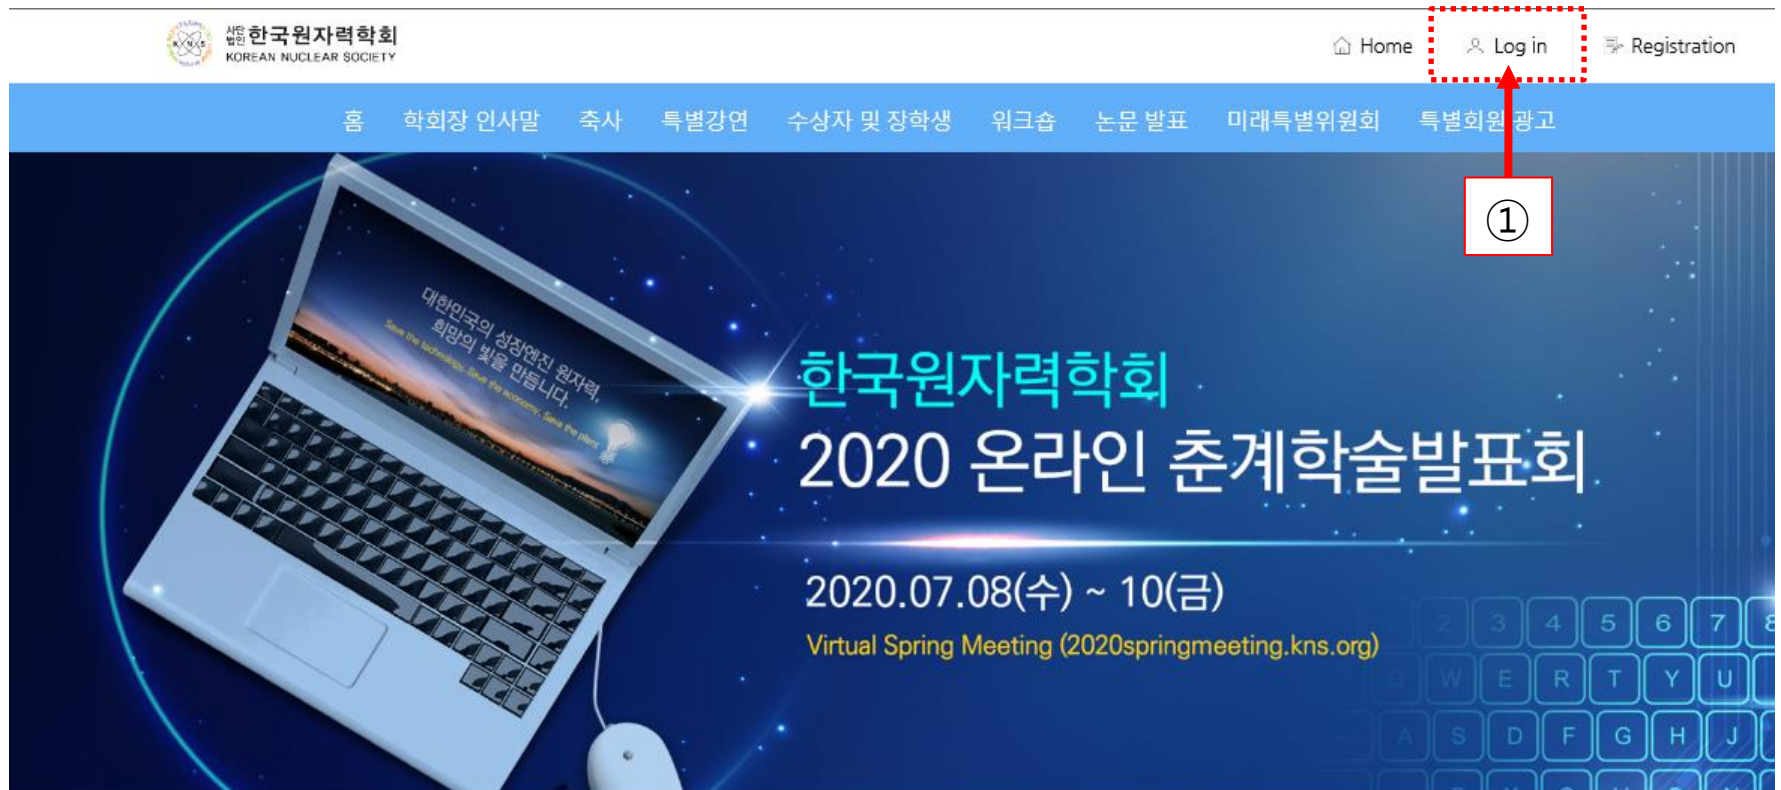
사단법인 한국원자력학회
KOREAN NUCLEAR SOCIETY

Home Log in Registration

①

홈 학회장 인사말 축사 특별강연 수상자 및 장학생 워크숍 논문 발표 미래특별위원회 특별회원 광고

대한민국의 성장엔진 원자력,
희망의 빛을 만듭니다.
Save the technology, Save the economy, Save the plant

한국원자력학회
2020 온라인 춘계학술발표회

2020.07.08(수) ~ 10(금)
Virtual Spring Meeting (2020springmeeting.kns.org)

2 3 4 5 6 7 8
Q W E R T Y U
A S D F G H J